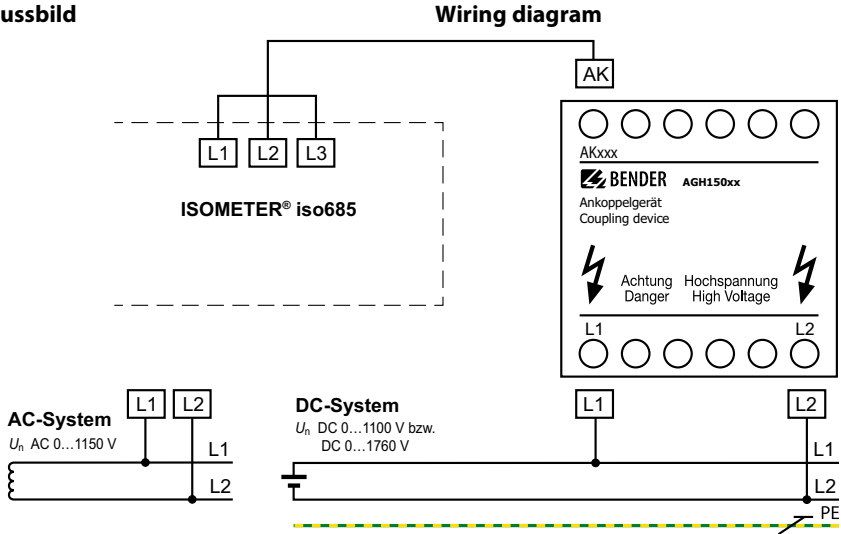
ussbild

Wiring diagram

AK

L1 L2 L3

ISOMETER® iso685

AKxxx

BENDER AGH150xx

Ankoppelgerät
Coupling device

Achtung
Danger

Hochspannung
High Voltage

L1 L2

AC-System
$U_n$ AC 0…1150 V

L1 L2

L1
L2

DC-System
$U_n$ DC 0…1100 V bzw.
DC 0…1760 V

L1

L2

L1
L2
PE